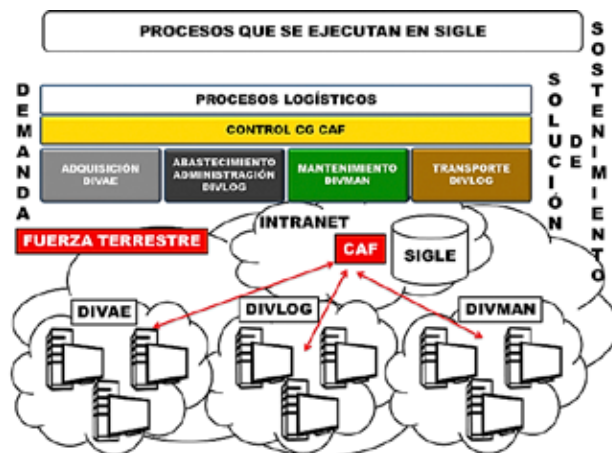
PROCESOS QUE SE EJECUTAN EN SIGLE

DEMANDA

PROCESOS LOGÍSTICOS

CONTROL CG CAF

ADQUISICION DIVAE

ABASTECIMIENTO ADMINISTRACIÓN DIVLOG

MANTENIMIENTO DIVMAN

TRANSPORTE DIVLOG

SOLUCIÓN

DE

SOSTENIMIENTO

FUERZA TERRESTRE

INTRANET

CAF

SIGLE

DIVAE

DIVLOG

DIVMAN